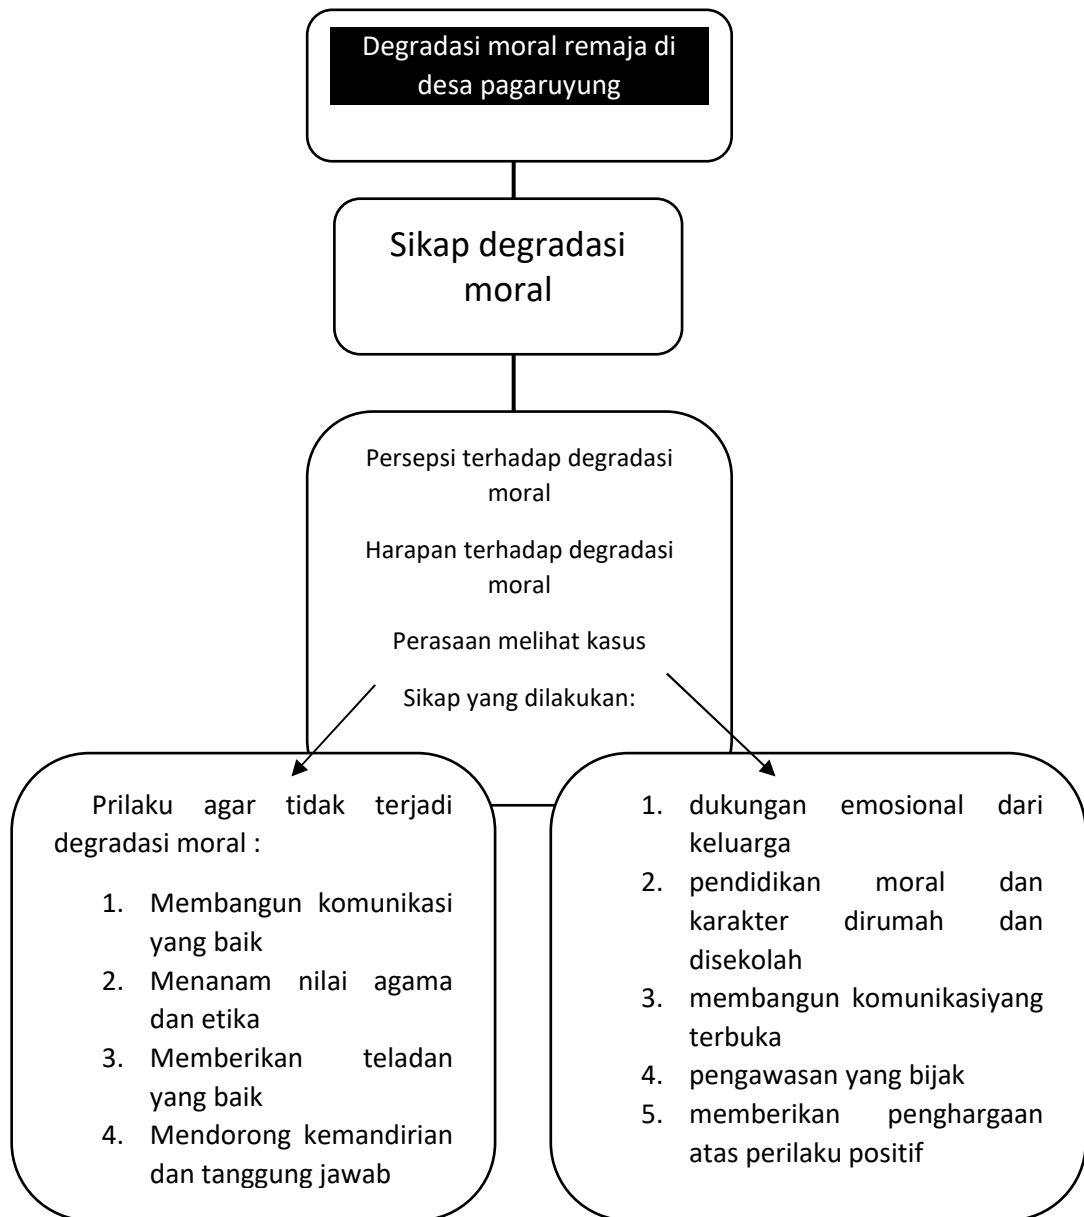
Degradasi moral remaja di desa pagaruyung

Sikap degradasi moral

Persepsi terhadap degradasi moral

Harapan terhadap degradasi moral

Perasaan melihat kasus

Sikap yang dilakukan:

Prilaku agar tidak terjadi degradasi moral :

1. Membangun komunikasi yang baik
2. Menanam nilai agama dan etika
3. Memberikan teladan yang baik
4. Mendorong kemandirian dan tanggung jawab

1. dukungan emosional dari keluarga
2. pendidikan moral dan karakter dirumah dan disekolah
3. membangun komunikasiyang terbuka
4. pengawasan yang bijak
5. memberikan penghargaan atas perilaku positif